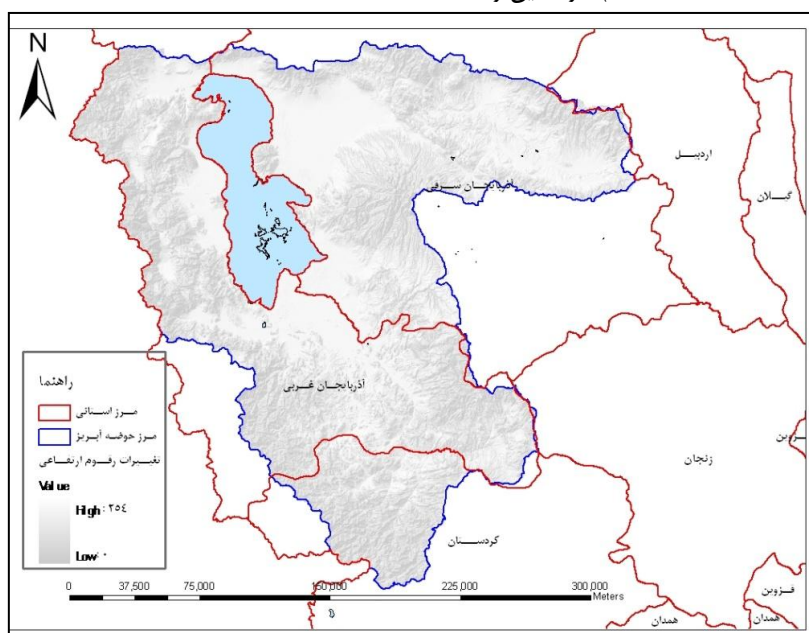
N

اردبیل

گیلان

آذربایجان شرقی

راهنما

مرز استانی

مرز حوضه آبریز

تغییرات رقوم ارتفاعی

Value

High : ۳۵۴

Low : ۰

آذربایجان غربی

زنجان

قزوین

کردستان

قزوین

همدان

همدان

0 37,500 75,000 150,000 225,000 300,000 Meters